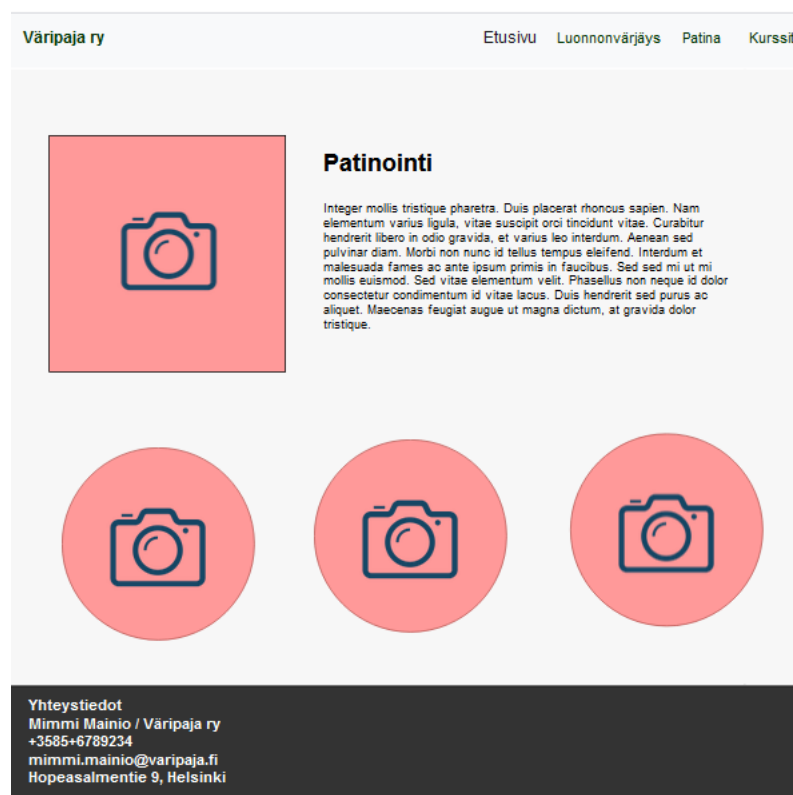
Väripaja ry

Etusivu Luonnonvärjäys Patina Kurssit

Patinointi

Integer mollis tristique pharetra. Duis placerat rhoncus sapien. Nam elementum varius ligula, vitae suscipit orci tincidunt vitae. Curabitur hendrerit libero in odio gravida, et varius leo interdum. Aenean sed pulvinar diam. Morbi non nunc id tellus tempus eleifend. Interdum et malesuada fames ac ante ipsum primis in faucibus. Sed sed mi ut mi mollis euismod. Sed vitae elementum velit. Phasellus non neque id dolor consectetur condimentum id vitae lacus. Duis hendrerit sed purus ac aliquet. Maecenas feugiat augue ut magna dictum, at gravida dolor tristique.

Yhteystiedot
Mimmi Mainio / Väripaja ry
+3585+6789234
mimmi.mainio@varipaja.fi
Hopeasalmentie 9, Helsinki